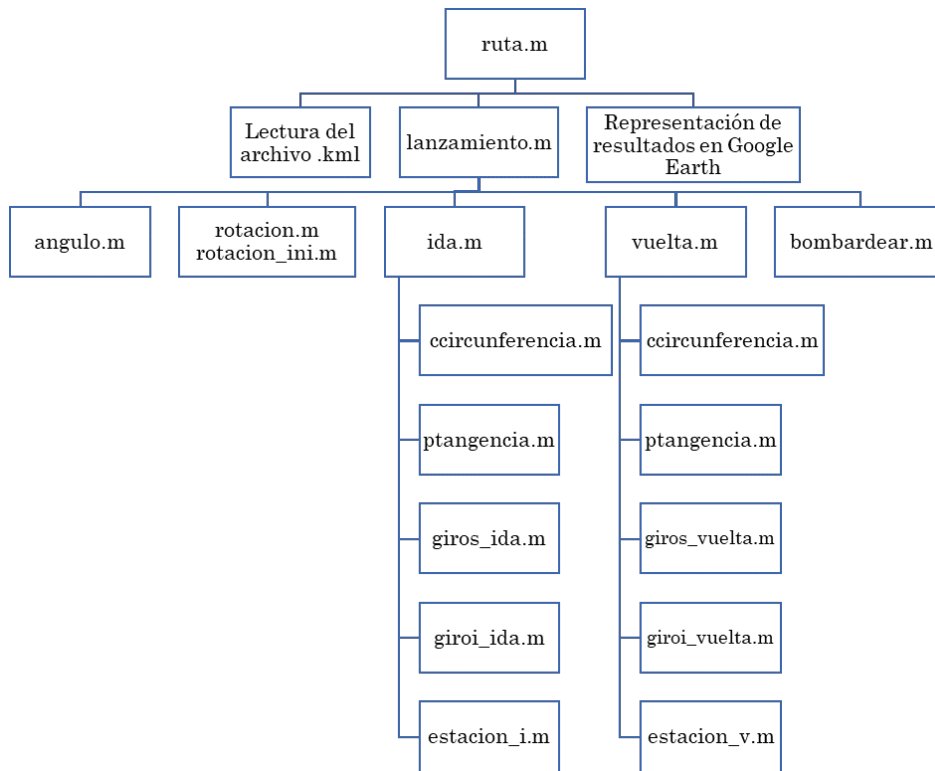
ruta.m

Lectura del archivo .kml

lanzamiento.m

Representación de resultados en Google Earth

angulo.m

rotacion.m
rotacion_ini.m

ida.m

ccircunferencia.m

ptangencia.m

giros_ida.m

giroi_ida.m

estacion_i.m

vuelta.m

ccircunferencia.m

ptangencia.m

giros_vuelta.m

giroi_vuelta.m

estacion_v.m

bombardear.m